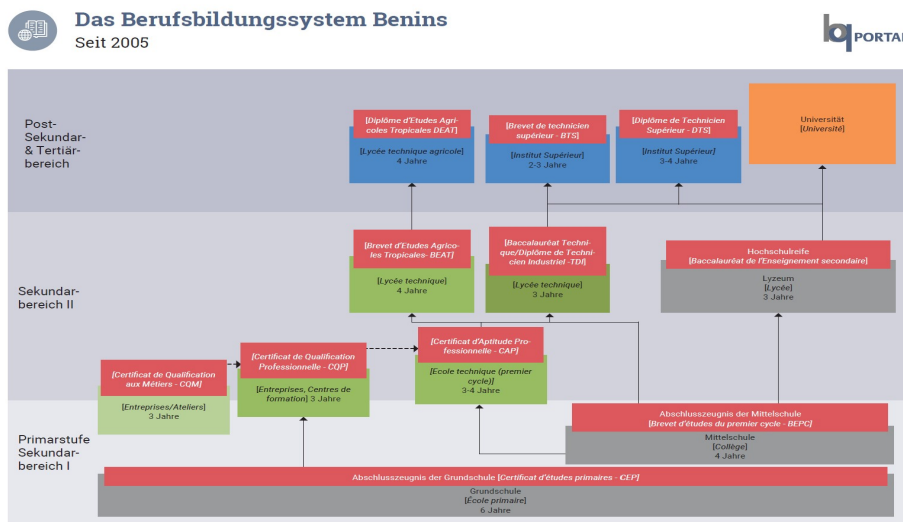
Das Berufsbildungssystem Benins
Seit 2005

PORTAL

Post-Sekundar- & Tertiärbereich

[Diplôme d'Etudes Agricoles Tropicales DEAT]
[Lycée technique agricole]
4 Jahre

[Brevet de technicien supérieur - BTS]
[Institut Supérieur]
2-3 Jahre

[Diplôme de Technicien Supérieur - DTS]
[Institut Supérieur]
3-4 Jahre

Universität
[Université]

Sekundarbereich II

[Brevet d'Etudes Agricoles Tropicales- BEAT]
[Lycée technique]
4 Jahre

[Baccalauréat Technique/Diplôme de Technicien Industriel -TDI]
[Lycée technique]
3 Jahre

Hochschulreife
[Baccalauréat de l'Enseignement secondaire]
Lyzeum
[Lycée]
3 Jahre

[Certificat de Qualification aux Métiers - CQM]
[Entreprises/Ateliers]
3 Jahre

[Certificat de Qualification Professionnelle - CQP]
[Entreprises, Centres de formation] 3 Jahre

[Certificat d'Aptitude Professionnelle - CAP]
[Ecole technique (premier cycle)]
3-4 Jahre

Primarstufe Sekundarbereich I

Abschlusszeugnis der Mittelschule
[Brevet d'études du premier cycle - BEPC]
Mittelschule
[Collège]
4 Jahre

Abschlusszeugnis der Grundschule [Certificat d'études primaires - CEP]
Grundschule
[École primaire]
6 Jahre